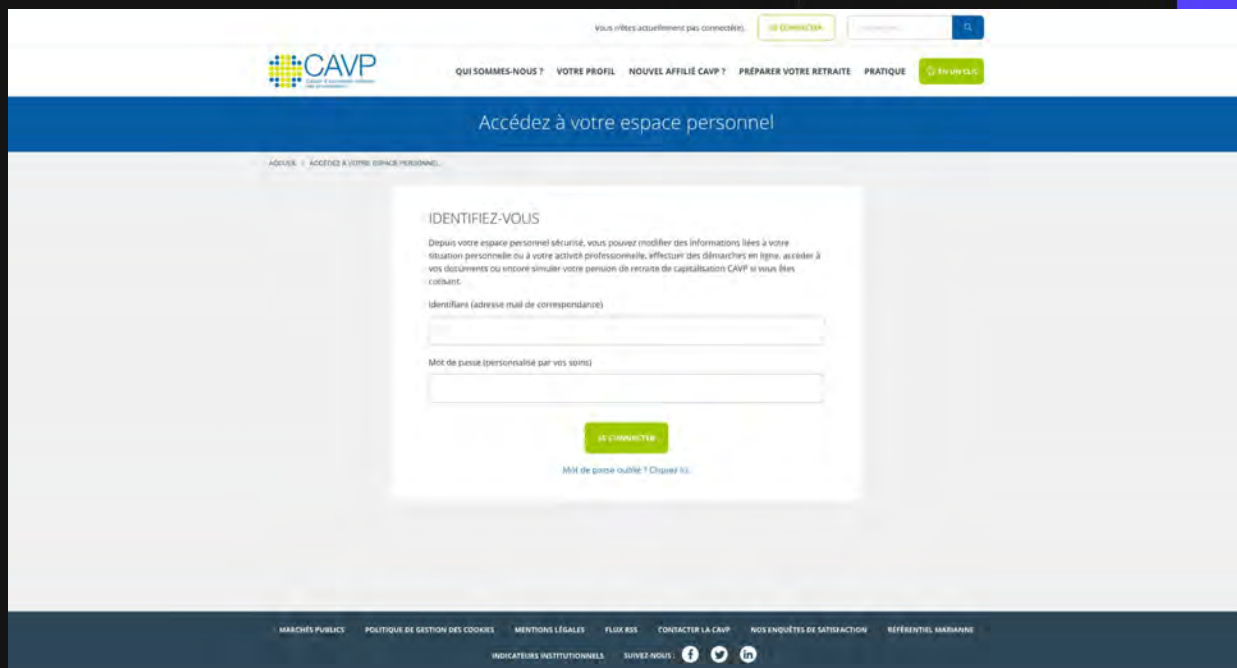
Vous n'êtes actuellement pas connecté(e). SE CONNECTER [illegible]

CAVP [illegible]

QUI SOMMES-NOUS ? VOTRE PROFIL NOUVEL AFFILIÉ CAVP ? PRÉPARER VOTRE RETRAITE PRATIQUE EN UN CLIC

Accédez à votre espace personnel

ACCUEIL > ACCÉDEZ À VOTRE ESPACE PERSONNEL

IDENTIFIEZ-VOUS

Depuis votre espace personnel sécurisé, vous pouvez modifier des informations liées à votre situation personnelle ou à votre activité professionnelle, effectuer des démarches en ligne, accéder à vos documents ou encore simuler votre pension de retraite de capitalisation CAVP si vous êtes cotisant.

Identifiant (adresse mail de correspondance)

Mot de passe (personnalisé par vos soins)

SE CONNECTER

Mot de passe oublié ? Cliquez ici.

MARCHÉS PUBLICS POLITIQUE DE GESTION DES COOKIES MENTIONS LÉGALES FLUX RSS CONTACTER LA CAVP NOS ENQUÊTES DE SATISFACTION RÉFÉRENTIEL MARIANNE

INDICATEURS INSTITUTIONNELS SUIVEZ-NOUS :